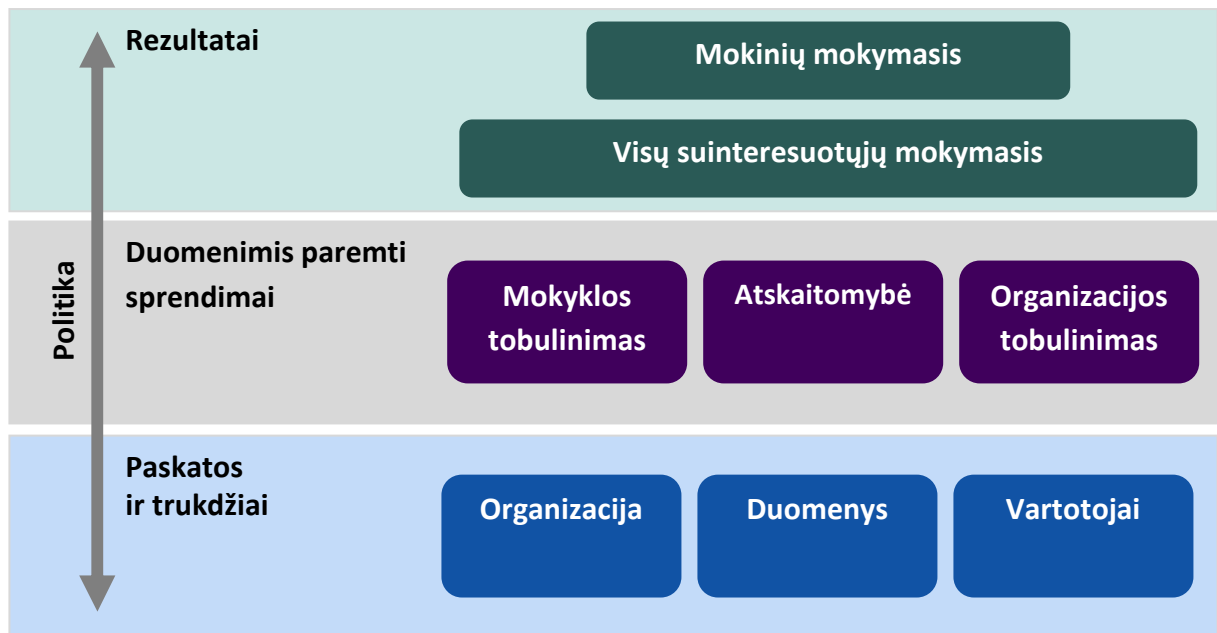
Rezultatai

Mokinių mokymasis

Visų suinteresuotųjų mokymasis

Politika

Duomenimis paremti sprendimai

Mokyklos tobulinimas

Atskaitomybė

Organizacijos tobulinimas

Paskatos ir trukdžiai

Organizacija

Duomenys

Vartotojai